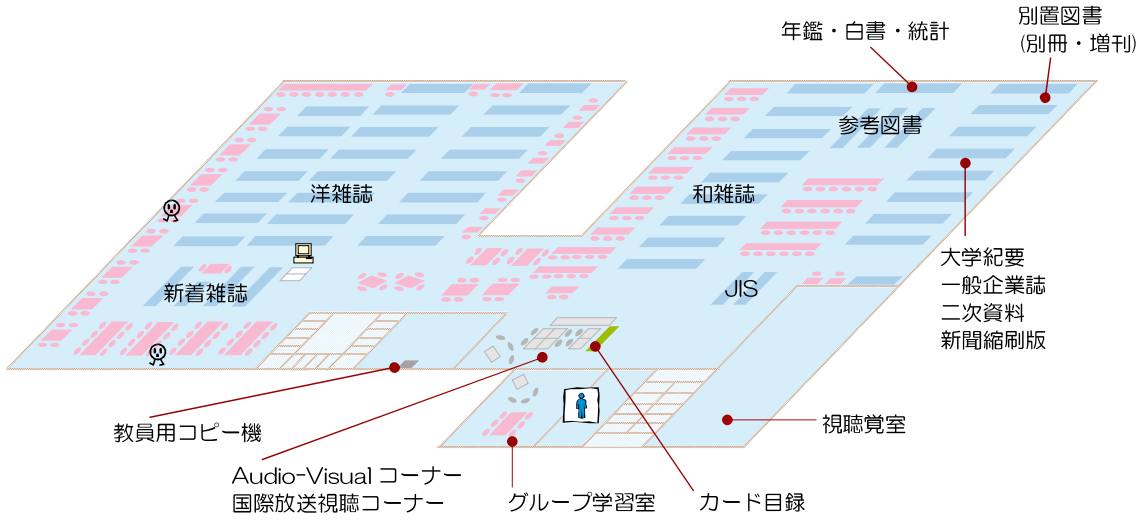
年鑑・白書・統計

別置図書
(別冊・増刊)

参考図書

洋雑誌

和雑誌

大学紀要
一般企業誌
二次資料
新聞縮刷版

新着雑誌

JIS

視聴覚室

教員用コピー機

Audio-Visual コーナー
国際放送視聴コーナー

グループ学習室

カード目録